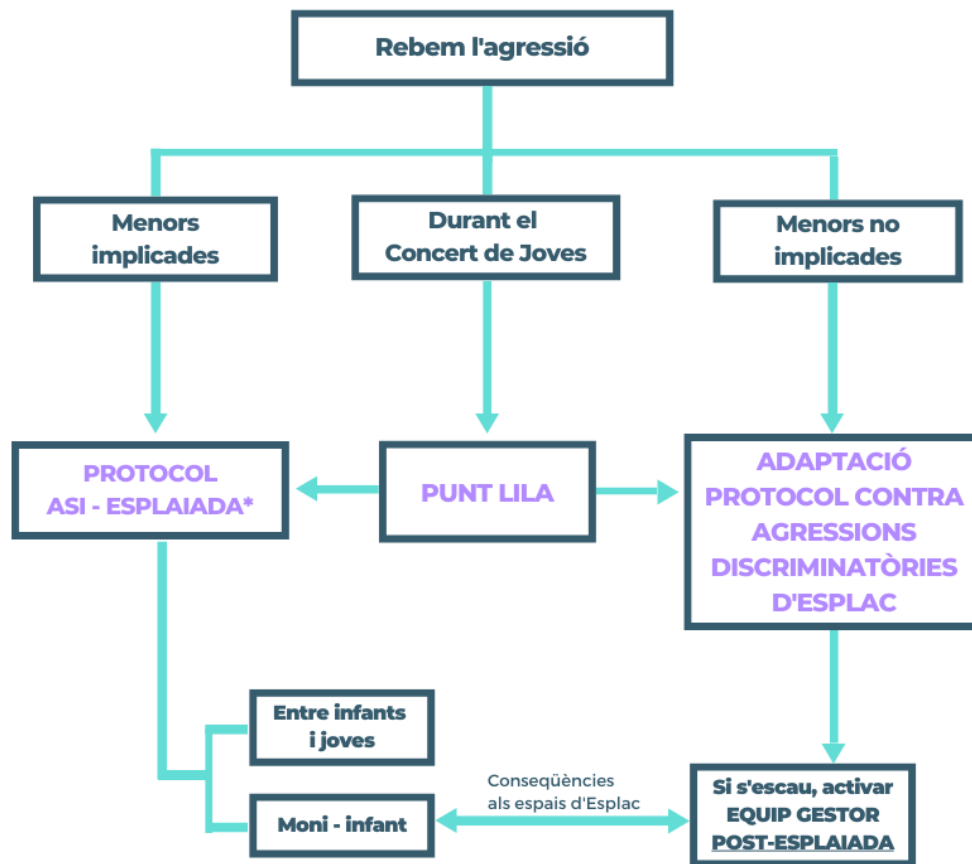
Rebem l'agressió

Menors implicades

Durant el Concert de Joves

Menors no implicades

PROTOCOL ASI - ESPLAIADA*

PUNT LILA

ADAPTACIÓ PROTOCOL CONTRA AGRESSIONS DISCRIMINATÒRIES D'ESPLAC

Entre infants i joves

Moni - infant

Conseqüències als espais d'Esplac

Si s'escau, activar EQUIP GESTOR POST-ESPLAIADA